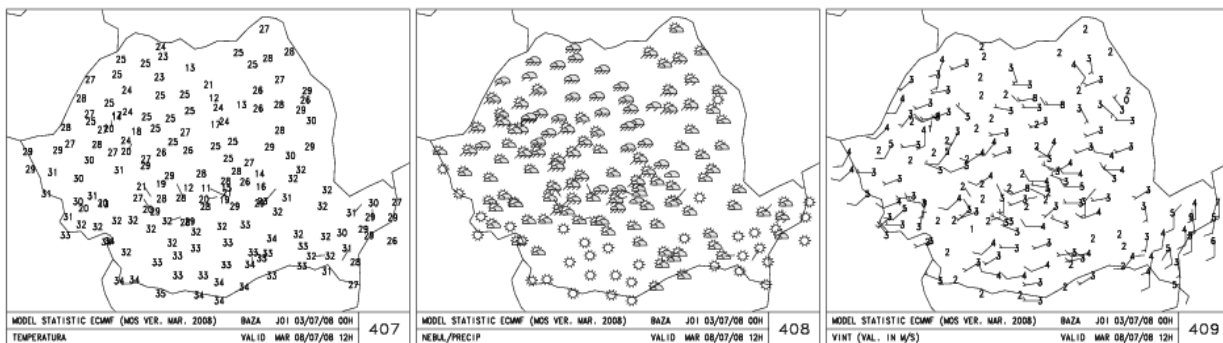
MODEL STATISTIC ECMWF (MOS VER. MAR. 2008) BAZA JOI 03/07/08 00H
TEMPERATURA VALID MAR 08/07/08 12H
407

MODEL STATISTIC ECMWF (MOS VER. MAR. 2008) BAZA JOI 03/07/08 00H
NEBUL/PRECIP VALID MAR 08/07/08 12H
408

MODEL STATISTIC ECMWF (MOS VER. MAR. 2008) BAZA JOI 03/07/08 00H
VINT (VAL. IN M/S) VALID MAR 08/07/08 12H
409